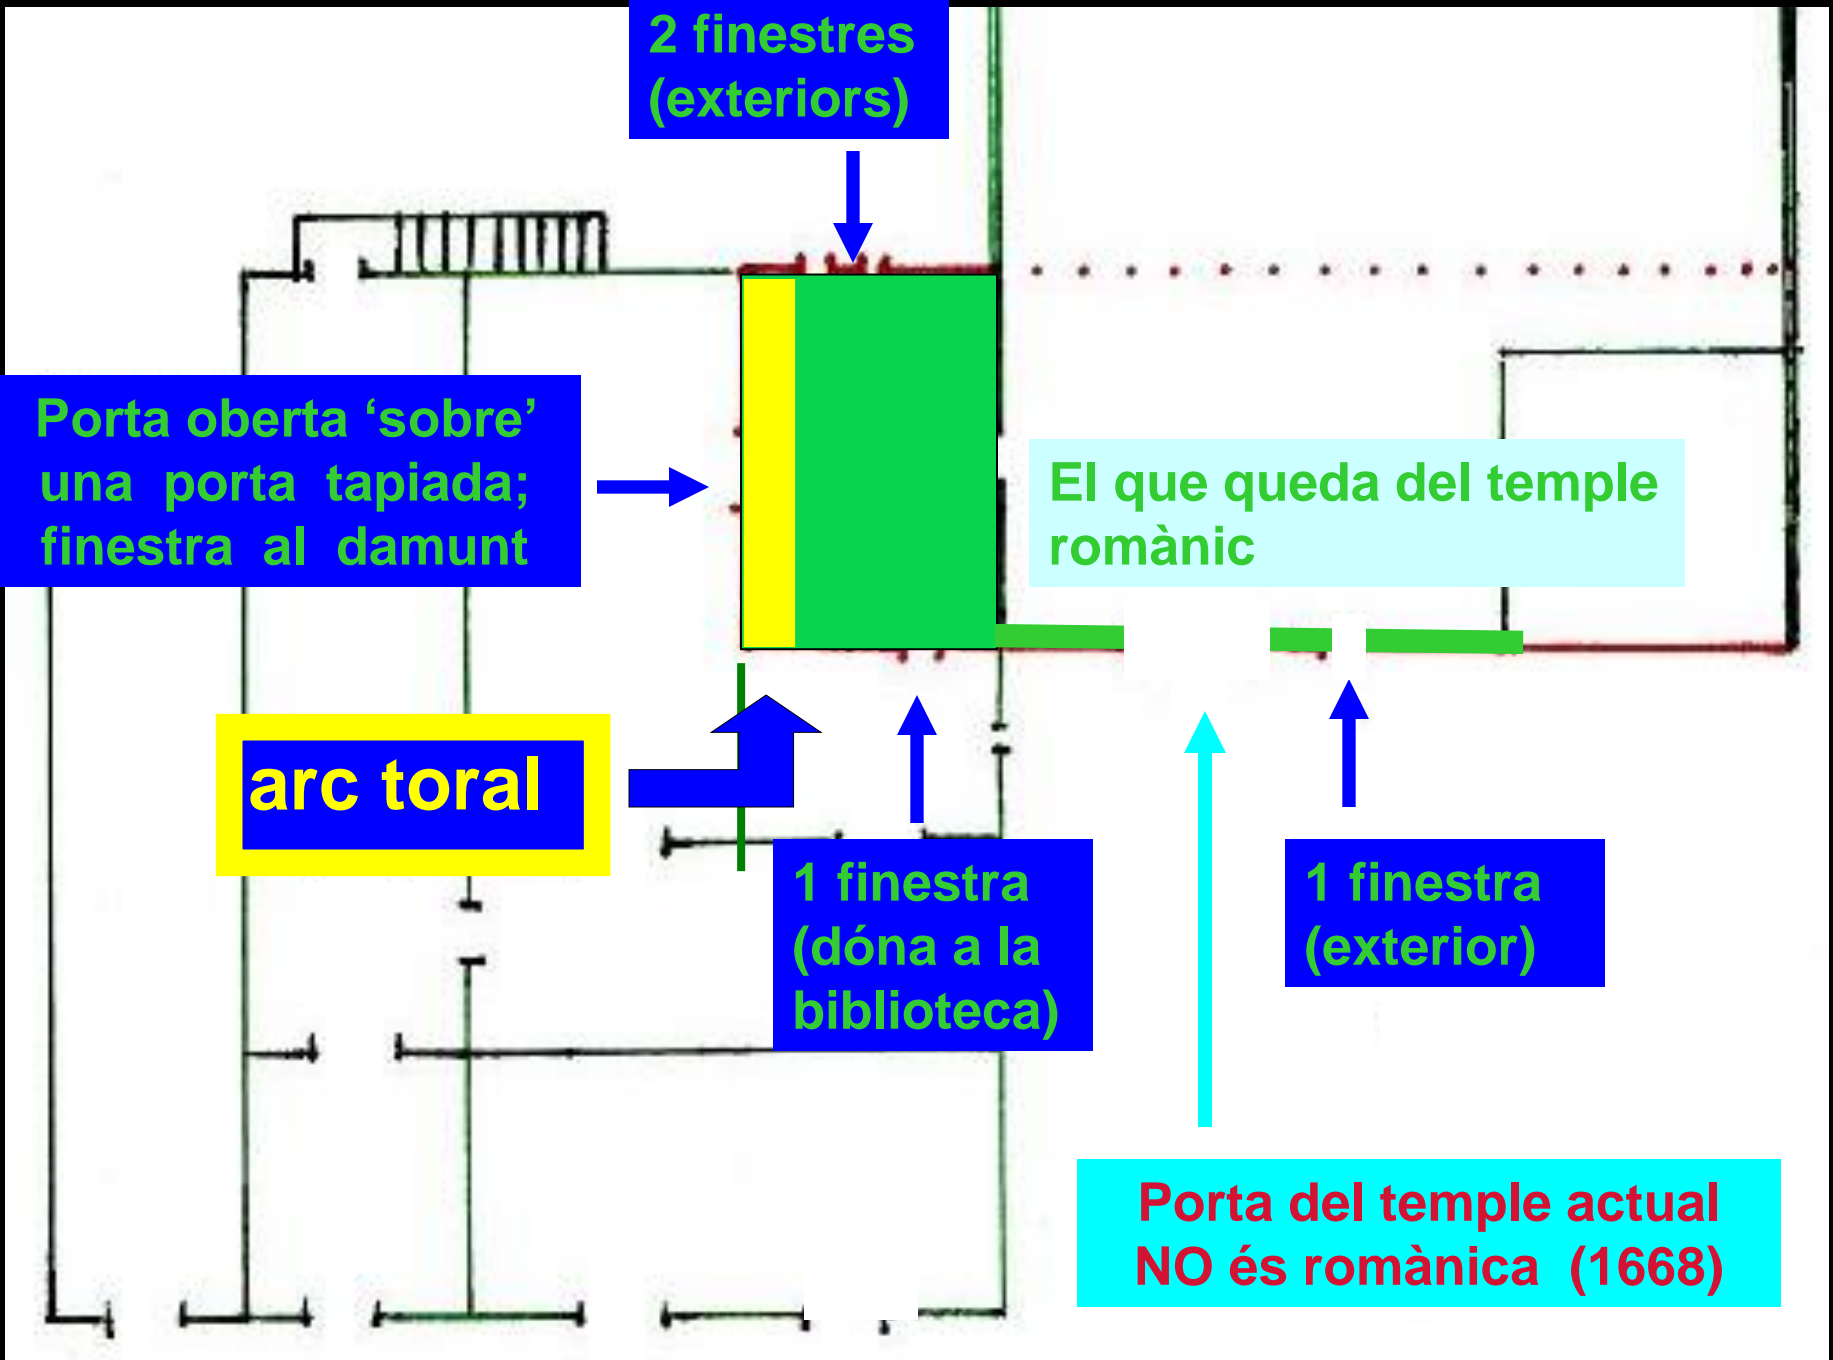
2 finestres (exteriors)

Porta oberta ‘sobre’ una porta tapiada; finestra al damunt

El que queda del temple romànic

arc toral

1 finestra (dóna a la biblioteca)

1 finestra (exterior)

Porta del temple actual NO és romànica (1668)